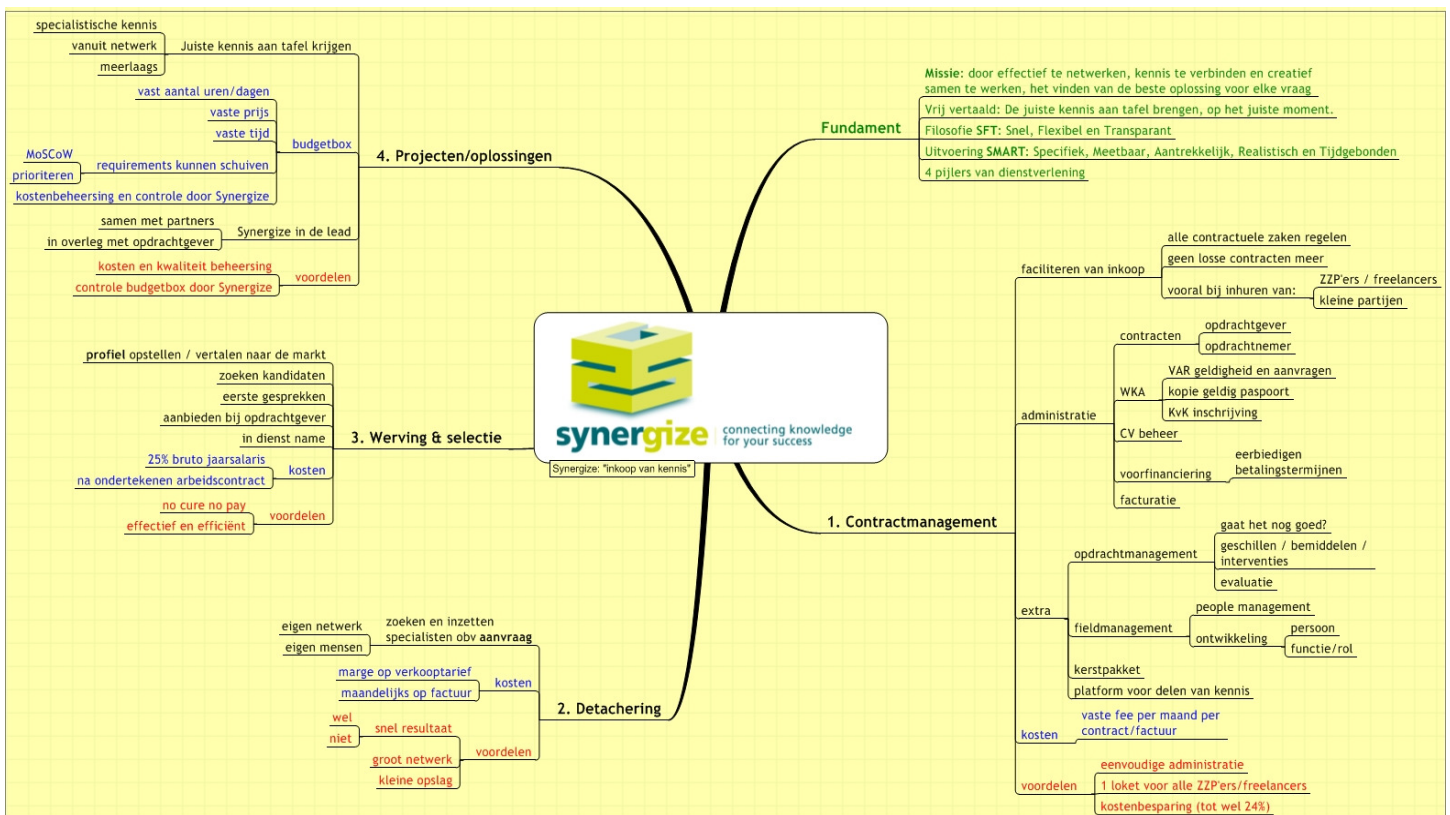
synergize
connecting knowledge for your success
Synergize: "inkoop van kennis"

4. Projecten/oplossingen
Juiste kennis aan tafel krijgen
specialistische kennis
vanuit netwerk
meerlaags
budgetbox
vast aantal uren/dagen
vaste prijs
vaste tijd
requirements kunnen schuiven
MoSCoW
prioriteren
kostenbeheersing en controle door Synergize
Synergize in de lead
samen met partners
in overleg met opdrachtgever
voordelen
kosten en kwaliteit beheersing
controle budgetbox door Synergize

3. Werving & selectie
profiel opstellen / vertalen naar de markt
zoeken kandidaten
eerste gesprekken
aanbieden bij opdrachtgever
in dienst name
kosten
25% bruto jaarsalaris
na ondertekenen arbeidscontract
voordelen
no cure no pay
effectief en efficiënt

2. Detachering
zoeken en inzetten specialisten obv aanvraag
eigen netwerk
eigen mensen
kosten
marge op verkooptarief
maandelijks op factuur
voordelen
snel resultaat
wel
niet
groot netwerk
kleine opslag

Fundament
Missie: door effectief te netwerken, kennis te verbinden en creatief samen te werken, het vinden van de beste oplossing voor elke vraag
Vrij vertaald: De juiste kennis aan tafel brengen, op het juiste moment.
Filosofie SFT: Snel, Flexibel en Transparant
Uitvoering SMART: Specifiek, Meetbaar, Aantrekkelijk, Realistisch en Tijdgebonden
4 pijlers van dienstverlening

1. Contractmanagement
faciliteren van inkoop
alle contractuele zaken regelen
geen losse contracten meer
vooral bij inhuren van:
ZZP'ers / freelancers
kleine partijen
administratie
contracten
opdrachtgever
opdrachtnemer
WKA
VAR geldigheid en aanvragen
kopie geldig paspoort
KvK inschrijving
CV beheer
voorfinanciering
eerbiedigen betalingstermijnen
facturatie
extra
opdrachtmanagement
gaat het nog goed?
geschillen / bemiddelen / interventies
evaluatie
fieldmanagement
people management
ontwikkeling
persoon
functie/rol
kerstpakket
platform voor delen van kennis
kosten
vaste fee per maand per contract/factuur
voordelen
eenvoudige administratie
1 loket voor alle ZZP'ers/freelancers
kostenbesparing (tot wel 24%)